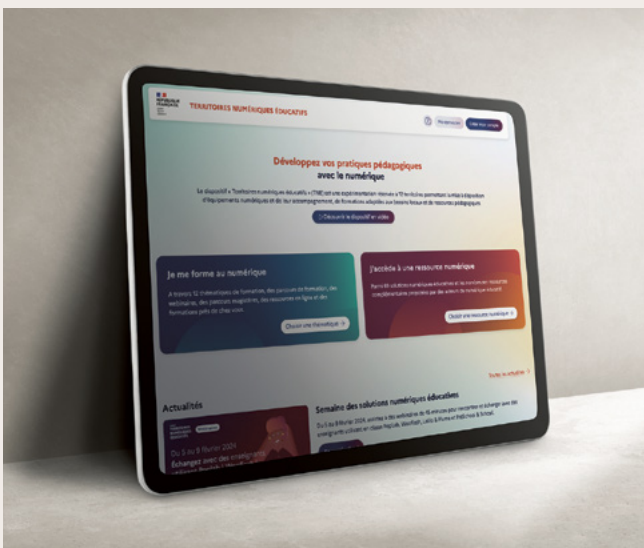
RÉPUBLIQUE FRANÇAISE

TERRITOIRES NUMÉRIQUES ÉDUCATIFS

Me connecter

Créer mon compte

Développez vos pratiques pédagogiques avec le numérique

Le dispositif « Territoires numériques éducatifs » (TNE) est une expérimentation menée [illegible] territoires permettant la mise à disposition d'équipements numériques et de leur accompagnement, de formations adaptées aux besoins locaux et de ressources pédagogiques

Découvrir le dispositif en vidéo

Je me forme au numérique

A travers 12 thématiques de formation, des parcours de formation, des webinaires, des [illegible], les ressources en ligne et des formations près de chez vous.

Choisir une thématique

J'accède à une ressource numérique

Parmi 60 solutions numériques éducatives et les nombreuses ressources complémentaires proposées par des acteurs du numérique éducatif.

Choisir une ressource numérique

Toute l'actualité

Actualités

Du 5 au 9 février 2024

Échangez avec des enseignants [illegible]

Semaine des solutions numériques éducatives

Du 5 au 9 février 2024, assistez à des webinaires de 45 minutes pour rencontrer et échanger avec des enseignants utilisant en classe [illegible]